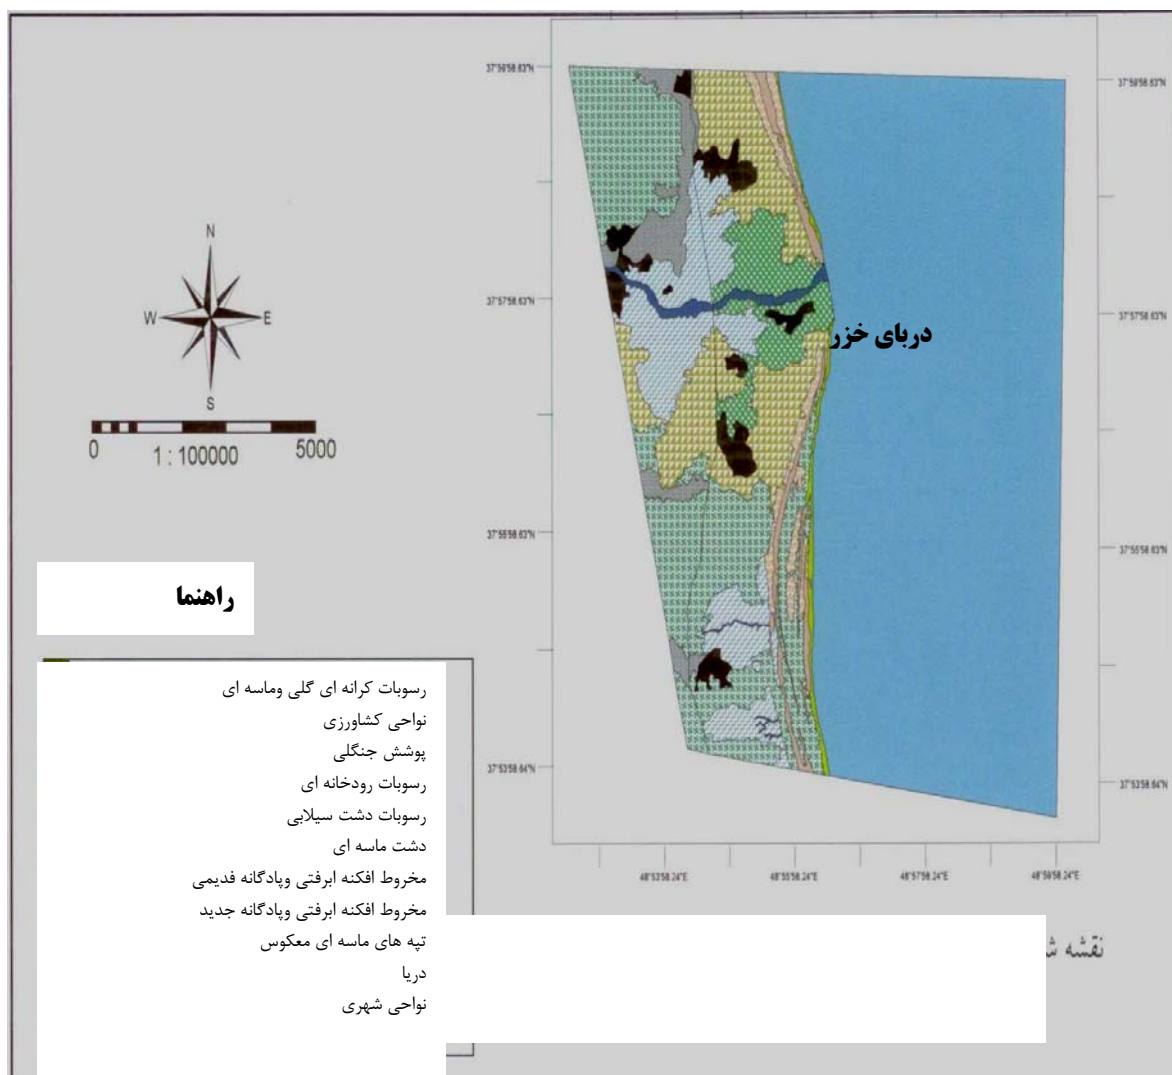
37°59'58.63"N
37°59'58.63"N
37°57'58.63"N
37°57'58.63"N
37°55'58.63"N
37°55'58.63"N
37°53'58.64"N
37°53'58.64"N

N
W
E
S

0 1 : 100000 5000

دربای خزر

48°53'58.24"E 48°55'58.24"E 48°57'58.24"E 48°59'58.24"E

راهنما

رسوبات کرانه ای گلی وماسه ای
نواحی کشاورزی
پوشش جنگلی
رسوبات رودخانه ای
رسوبات دشت سیلابی
دشت ماسه ای
مخروط افکنه ابرفتی وپادگانه قدیمی
مخروط افکنه ابرفتی وپادگانه جدید
تپه های ماسه ای معکوس
دریا
نواحی شهری

نقشه ش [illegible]